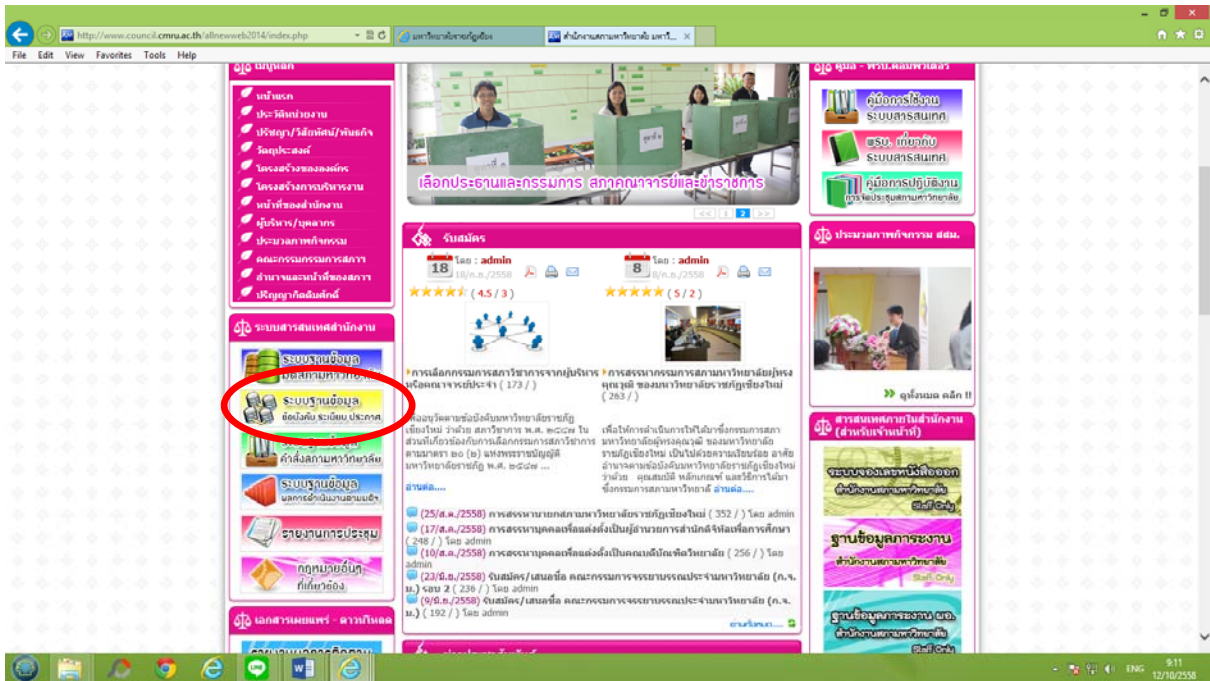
http://www.council.cmru.ac.th/allnewweb2014/index.php
มหาวิทยาลัยราชภัฏเชียง
สำนักงานสภามหาวิทยาลัย มหาวิ...
File Edit View Favorites Tools Help

นำทาง
หน้าแรก
ประวัติหน่วยงาน
ปรัชญา/วิสัยทัศน์/พันธกิจ
วัตถุประสงค์
โครงสร้างขององค์กร
โครงสร้างการบริหารงาน
หน้าที่ของสำนักงาน
ผู้บริหาร/บุคลากร
ประมวลภาพกิจกรรม
คณะกรรมการสภา
อำนาจและหน้าที่ของสภา
ปริญญากิตติมศักดิ์

ระบบสารสนเทศสำนักงาน
ระบบฐานข้อมูล มติสภามหาวิทยาลัย
ระบบฐานข้อมูล ข้อบังคับ ระเบียบ ประกาศ
คำสั่งสภามหาวิทยาลัย
ระบบฐานข้อมูล ผลการดำเนินงานตามมติ
รายงานการประชุม
กฎหมายอื่นๆ ที่เกี่ยวข้อง

เอกสารเผยแพร่ - ดาวน์โหลด

เลือกประธานและกรรมการ สภาคณาจารย์และข้าราชการ
<< 1 2 >>

รับสมัคร
18 โดย : admin 18/ก.ย./2558
4.5 / 3
8 โดย : admin 8/ก.ย./2558
5 / 2
การเลือกกรรมการสภาวิชาการจากผู้บริหารหรือคณาจารย์ประจำ ( 173 / )
การสรรหากรรมการสภามหาวิทยาลัยผู้ทรงคุณวุฒิ ของมหาวิทยาลัยราชภัฏเชียงใหม่ ( 263 / )
ตามข้อบังคับมหาวิทยาลัยราชภัฏเชียงใหม่ ว่าด้วย สภาวิชาการ พ.ศ. ๒๕๕๗ ในส่วนที่เกี่ยวข้องกับการเลือกกรรมการสภาวิชาการ ตามมาตรา ๒๐ (๒) แห่งพระราชบัญญัติมหาวิทยาลัยราชภัฏ พ.ศ. ๒๕๔๗ ...
อ่านต่อ....
เพื่อให้การดำเนินการให้ได้มาซึ่งกรรมการสภามหาวิทยาลัยผู้ทรงคุณวุฒิ ของมหาวิทยาลัยราชภัฏเชียงใหม่ เป็นไปด้วยความเรียบร้อย อาศัยอำนาจตามข้อบังคับมหาวิทยาลัยราชภัฏเชียงใหม่ ว่าด้วย คุณสมบัติ หลักเกณฑ์ และวิธีการได้มาซึ่งกรรมการสภามหาวิทยาลัย อ่านต่อ....
(25/ส.ค./2558) การสรรหานายกสภามหาวิทยาลัยราชภัฏเชียงใหม่ ( 352 / ) โดย admin
(17/ส.ค./2558) การสรรหาบุคคลเพื่อแต่งตั้งเป็นผู้อำนวยการสำนักดิจิทัลเพื่อการศึกษา ( 248 / ) โดย admin
(10/ส.ค./2558) การสรรหาบุคคลเพื่อแต่งตั้งเป็นคณบดีบัณฑิตวิทยาลัย ( 256 / ) โดย admin
(23/มิ.ย./2558) รับสมัคร/เสนอชื่อ คณะกรรมการจรรยาบรรณประจำมหาวิทยาลัย (ก.จ.ม.) รอบ 2 ( 236 / ) โดย admin
(9/มิ.ย./2558) รับสมัคร/เสนอชื่อ คณะกรรมการจรรยาบรรณประจำมหาวิทยาลัย (ก.จ.ม.) ( 192 / ) โดย admin
อ่านทั้งหมด....

คู่มือ - พรบ.ดาวน์โหลด
คู่มือการใช้งาน ระบบสารสนเทศ
พรบ. เกี่ยวกับ ระบบสารสนเทศ
คู่มือการปฏิบัติงาน การจัดประชุมสภามหาวิทยาลัย

ประมวลภาพกิจกรรม สสม.
ดูทั้งหมด คลิก !!

สารสนเทศภายในสำนักงาน (สำหรับเจ้าหน้าที่)
ระบบจองเลขหนังสือออก สำนักงานสภามหาวิทยาลัย Staff Only
ฐานข้อมูลการลงงาน สำนักงานสภามหาวิทยาลัย Staff Only
ฐานข้อมูลการลงงาน ผอ. สำนักงานสภามหาวิทยาลัย Staff Only

ENG 9:11 12/10/2558